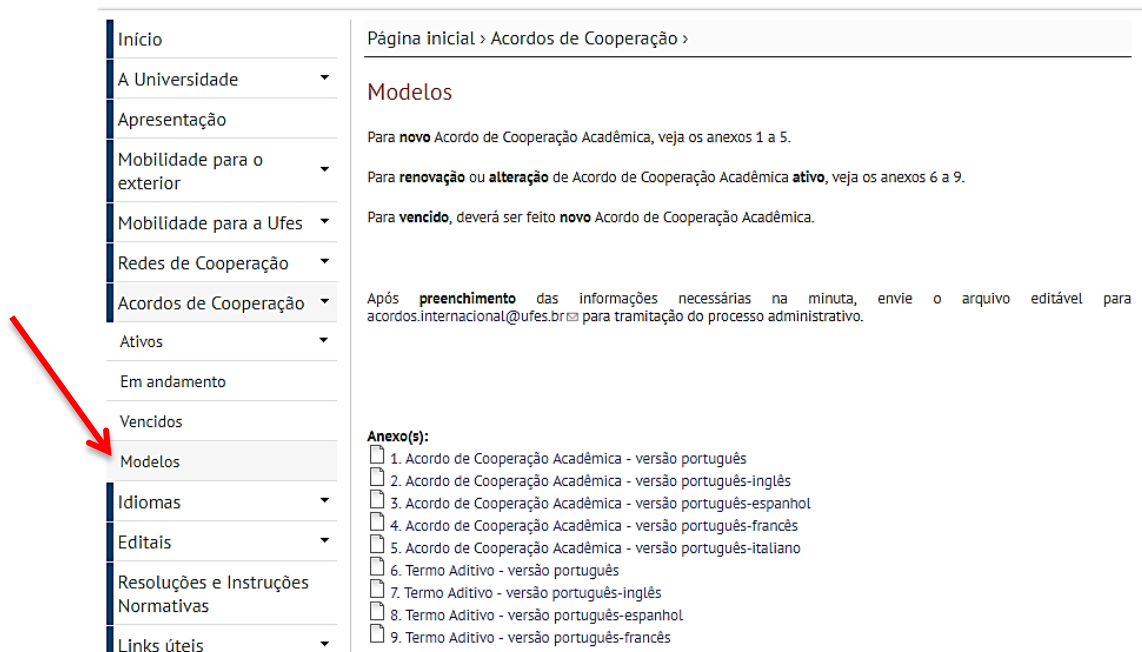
Início
A Universidade
Apresentação
Mobilidade para o exterior
Mobilidade para a Ufes
Redes de Cooperação
Acordos de Cooperação
Ativos
Em andamento
Vencidos
Modelos
Idiomas
Editais
Resoluções e Instruções Normativas
Links úteis

Página inicial › Acordos de Cooperação ›

Modelos

Para **novo** Acordo de Cooperação Acadêmica, veja os anexos 1 a 5.

Para **renovação** ou **alteração** de Acordo de Cooperação Acadêmica **ativo**, veja os anexos 6 a 9.

Para **vencido**, deverá ser feito **novo** Acordo de Cooperação Acadêmica.

Após **preenchimento** das informações necessárias na minuta, envie o arquivo editável para acordos.internacional@ufes.br para tramitação do processo administrativo.

**Anexo(s):**
1. Acordo de Cooperação Acadêmica - versão português
2. Acordo de Cooperação Acadêmica - versão português-inglês
3. Acordo de Cooperação Acadêmica - versão português-espanhol
4. Acordo de Cooperação Acadêmica - versão português-francês
5. Acordo de Cooperação Acadêmica - versão português-italiano
6. Termo Aditivo - versão português
7. Termo Aditivo - versão português-inglês
8. Termo Aditivo - versão português-espanhol
9. Termo Aditivo - versão português-francês